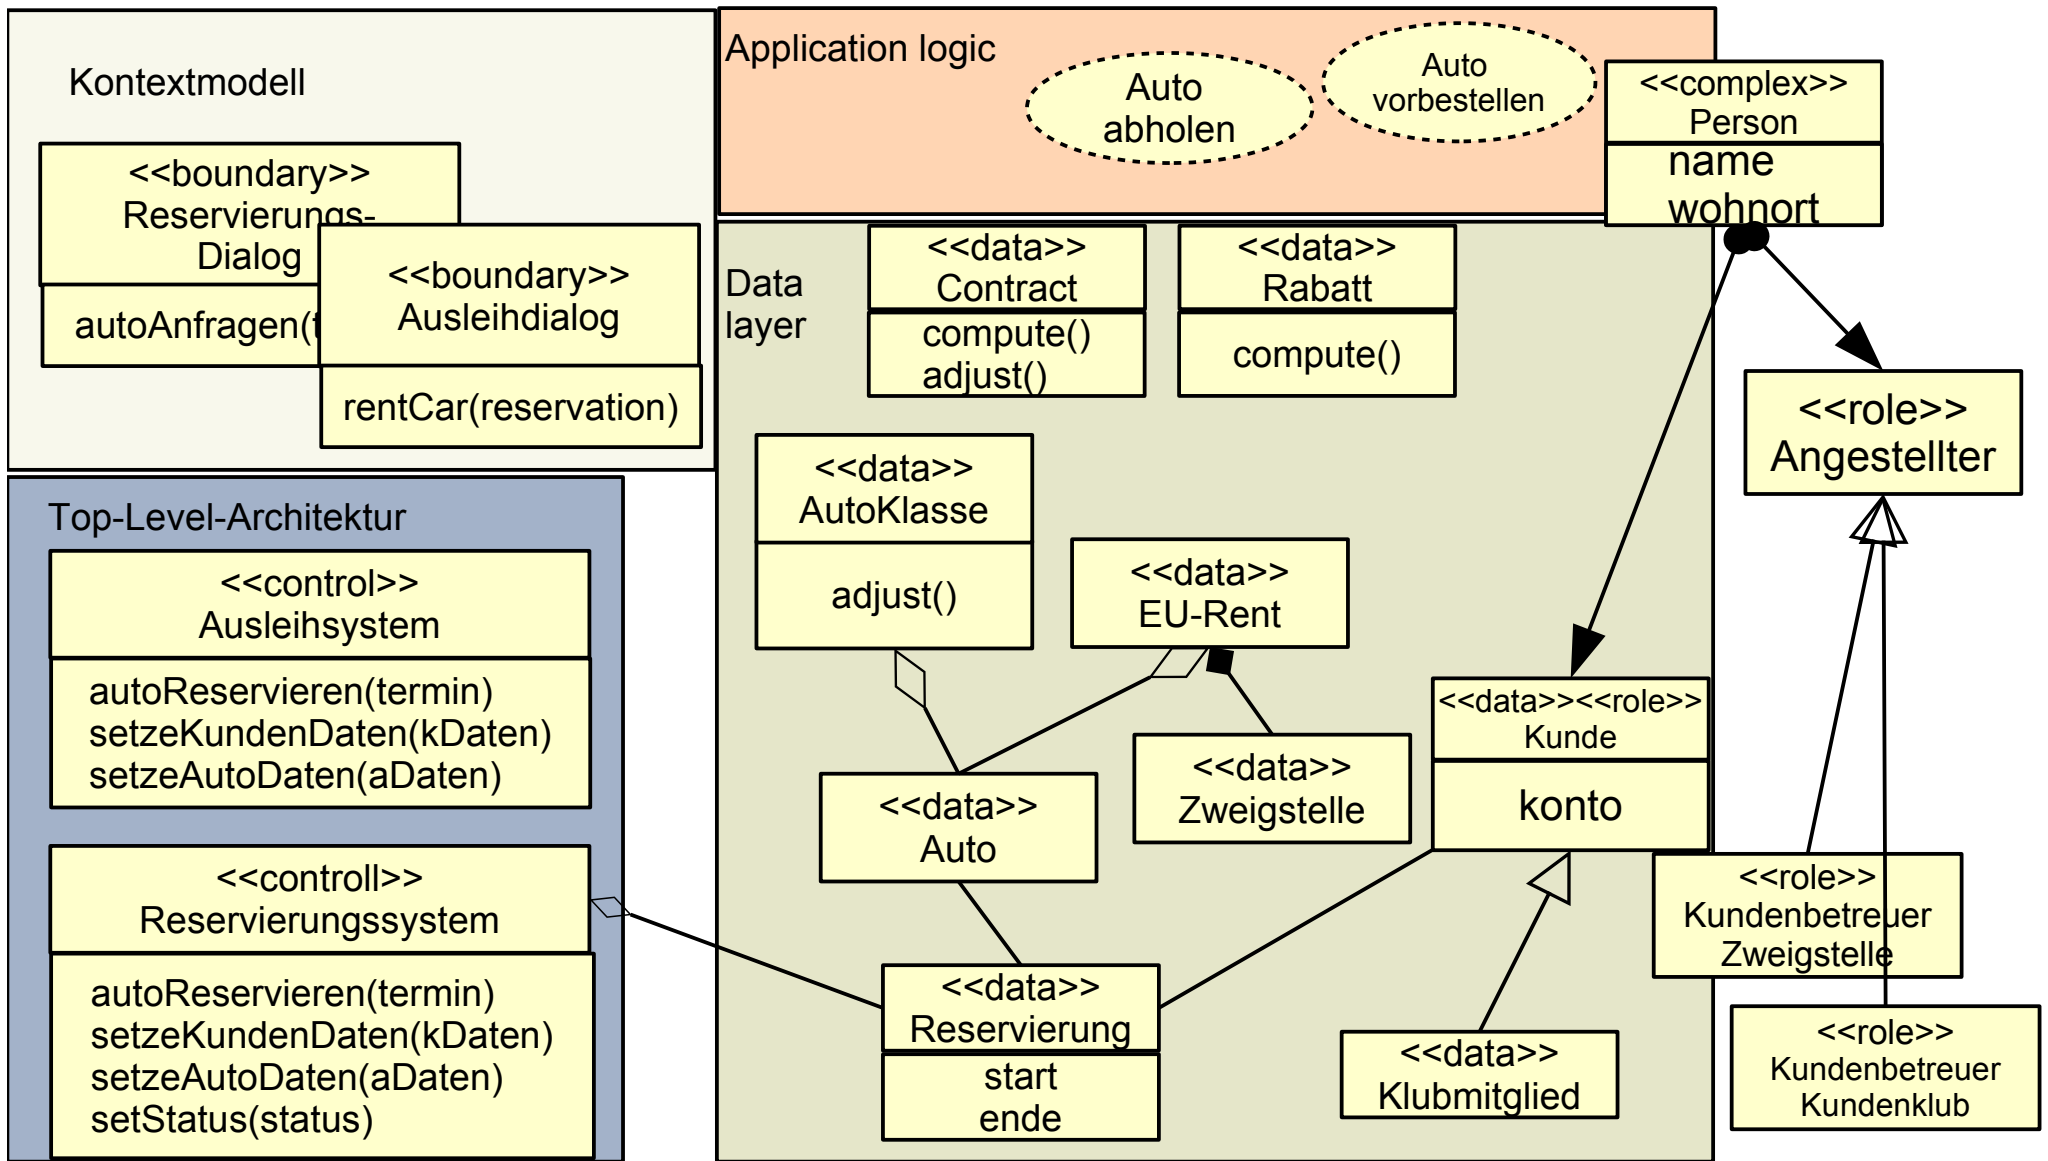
Kontextmodell

<<boundary>>
Reservierungs-
Dialog

autoAnfragen(t

<<boundary>>
Ausleihdialog

rentCar(reservation)

Application logic

Auto
abholen

Auto
vorbestellen

<<complex>>
Person

name
wohnort

Data
layer

<<data>>
Contract

compute()
adjust()

<<data>>
Rabatt

compute()

<<role>>
Angestellter

Top-Level-Architektur

<<control>>
Ausleihsystem

autoReservieren(termin)
setzeKundenDaten(kDaten)
setzeAutoDaten(aDaten)

<<data>>
AutoKlasse

adjust()

<<data>>
EU-Rent

<<data>><<role>>
Kunde

konto

<<data>>
Zweigstelle

<<data>>
Auto

<<controll>>
Reservierungssystem

autoReservieren(termin)
setzeKundenDaten(kDaten)
setzeAutoDaten(aDaten)
setStatus(status)

<<data>>
Reservierung

start
ende

<<role>>
Kundenbetreuer
Zweigstelle

<<data>>
Klubmitglied

<<role>>
Kundenbetreuer
Kundenklub